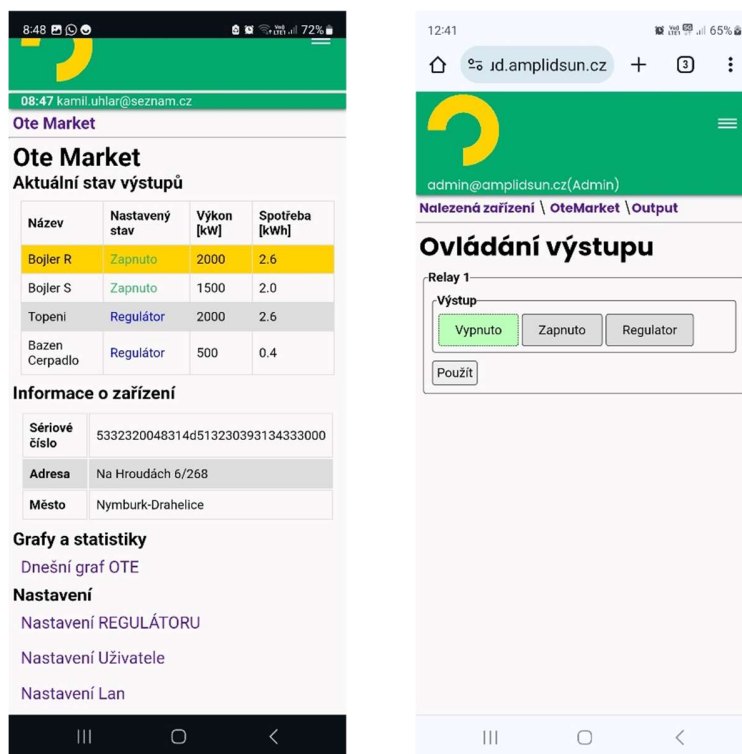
8:48 72%

08:47 kamil.uhlar@seznam.cz

Ote Market

Ote Market

Aktuální stav výstupů

| Název | Nastavený stav | Výkon [kW] | Spotřeba [kWh] |
|---|---|---|---|
| Bojler R | Zapnuto | 2000 | 2.6 |
| Bojler S | Zapnuto | 1500 | 2.0 |
| Topeni | Regulátor | 2000 | 2.6 |
| Bazen Cerpadlo | Regulátor | 500 | 0.4 |

Informace o zařízení

| Sériové číslo | 5332320048314d513230393134333000 |
|---|---|
| Adresa | Na Hroudách 6/268 |
| Město | Nymburk-Drahelice |

Grafy a statistiky

Dnešní graf OTE

Nastavení

Nastavení REGULÁTORU

Nastavení Uživatele

Nastavení Lan

12:41 65%

ıd.amplidsun.cz + 3

admin@amplidsun.cz(Admin)

Nalezená zařízení \ OteMarket \ Output

Ovládání výstupu

Relay 1

Výstup

Vypnuto Zapnuto Regulator

Použít